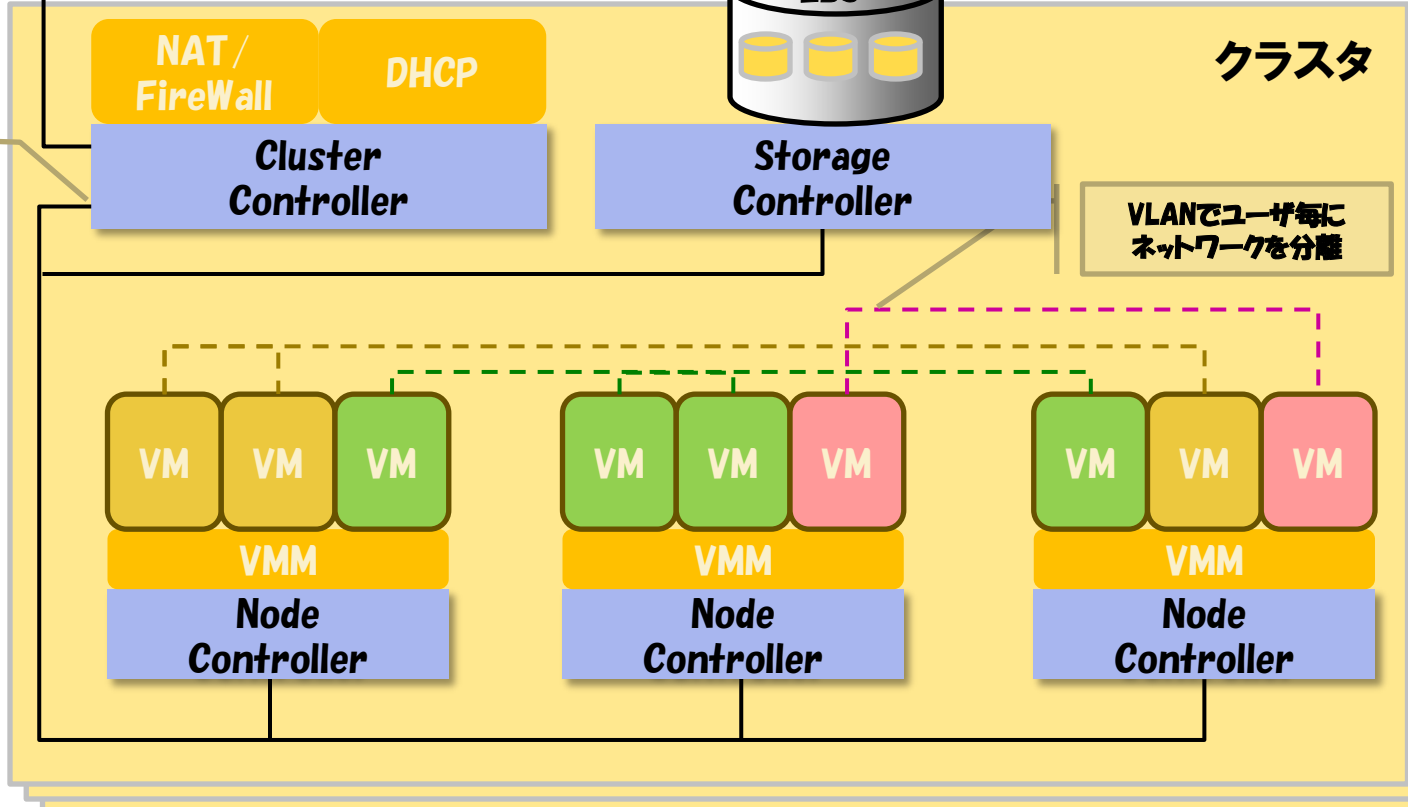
NAT/FireWall

DHCP

クラスタ

Cluster Controller

Storage Controller

VLANでユーザ毎にネットワークを分離

VM

VM

VM

VMM

Node Controller

VM

VM

VM

VMM

Node Controller

VM

VM

VM

VMM

Node Controller